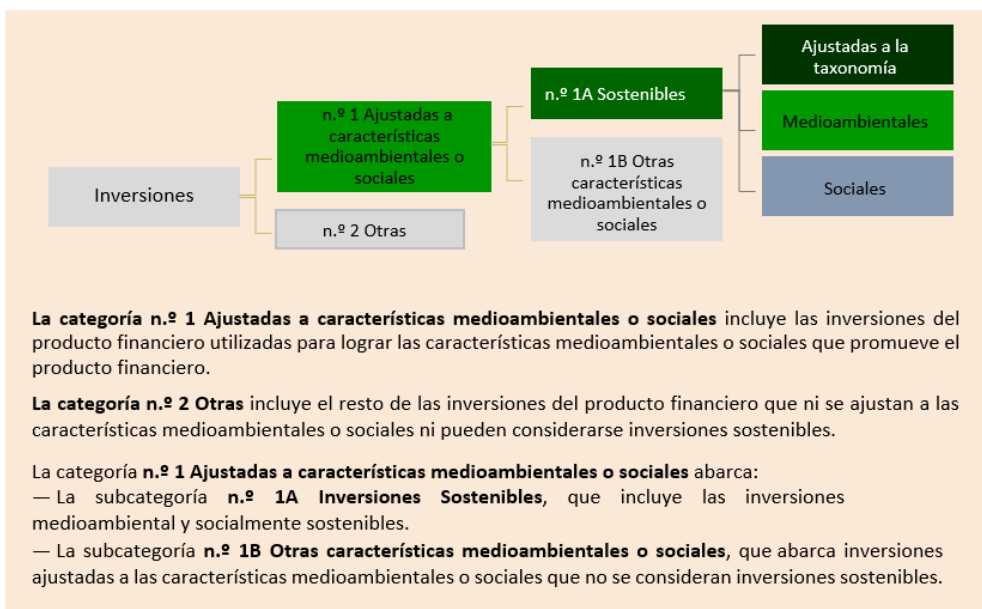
Inversiones

n.º 1 Ajustadas a características medioambientales o sociales

n.º 2 Otras

n.º 1A Sostenibles

n.º 1B Otras características medioambientales o sociales

Ajustadas a la taxonomía

Medioambientales

Sociales

**La categoría n.º 1 Ajustadas a características medioambientales o sociales** incluye las inversiones del producto financiero utilizadas para lograr las características medioambientales o sociales que promueve el producto financiero.

**La categoría n.º 2 Otras** incluye el resto de las inversiones del producto financiero que ni se ajustan a las características medioambientales o sociales ni pueden considerarse inversiones sostenibles.

La categoría **n.º 1 Ajustadas a características medioambientales o sociales** abarca:
— La subcategoría **n.º 1A Inversiones Sostenibles**, que incluye las inversiones medioambiental y socialmente sostenibles.
— La subcategoría **n.º 1B Otras características medioambientales o sociales**, que abarca inversiones ajustadas a las características medioambientales o sociales que no se consideran inversiones sostenibles.